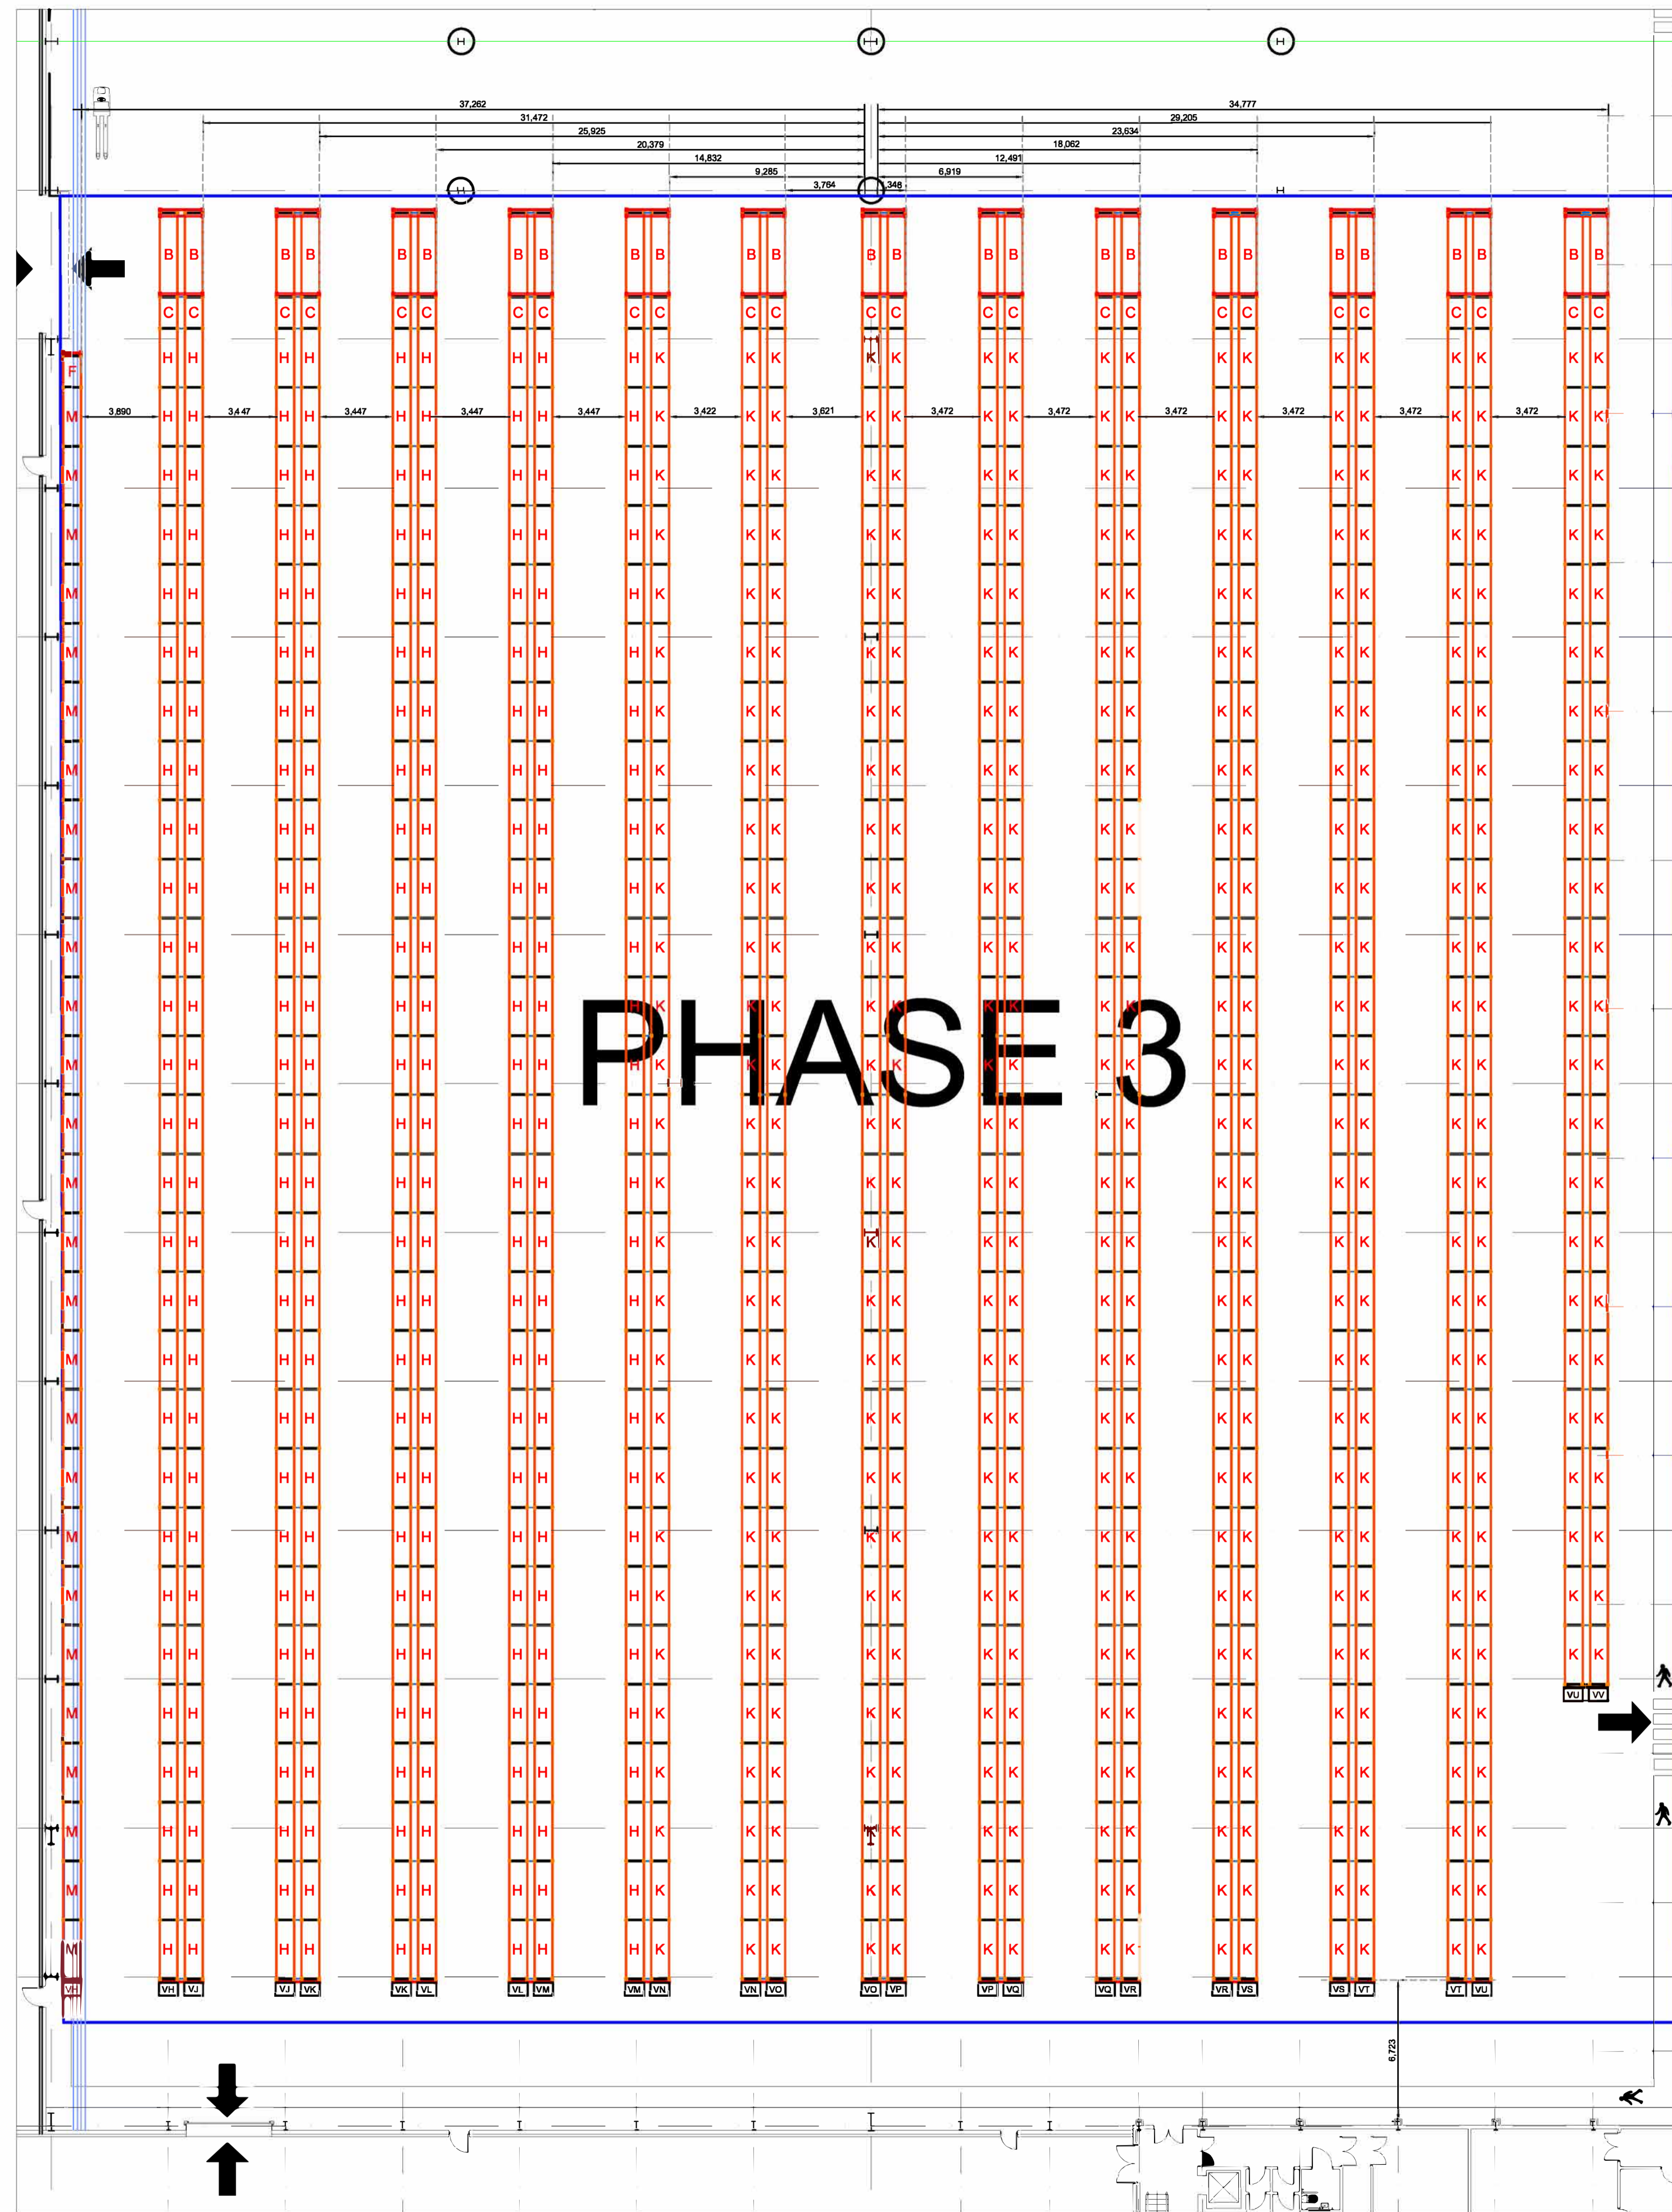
H H H

37,262
31,472
25,925
20,379
14,832
9,285
3,764
348
6,919
12,491
18,062
23,634
29,205
34,777

B B B B B B B B B B B B B B B B B B B B B B B B B B
C C C C C C C C C C C C C C C C C C C C C C C C C C

3,890 3,447 3,447 3,447 3,447 3,422 3,621 3,472 3,472 3,472 3,472 3,472 3,472

F
M H H H H H H H H H K K K K K K K K K K K K K K K K K

PHASE 3

VH VJ VJ VK VK VL VL VM VM VN VN VO VO VP VP VQ VQ VR VR VS VS VT VT VU VU VV

6,723